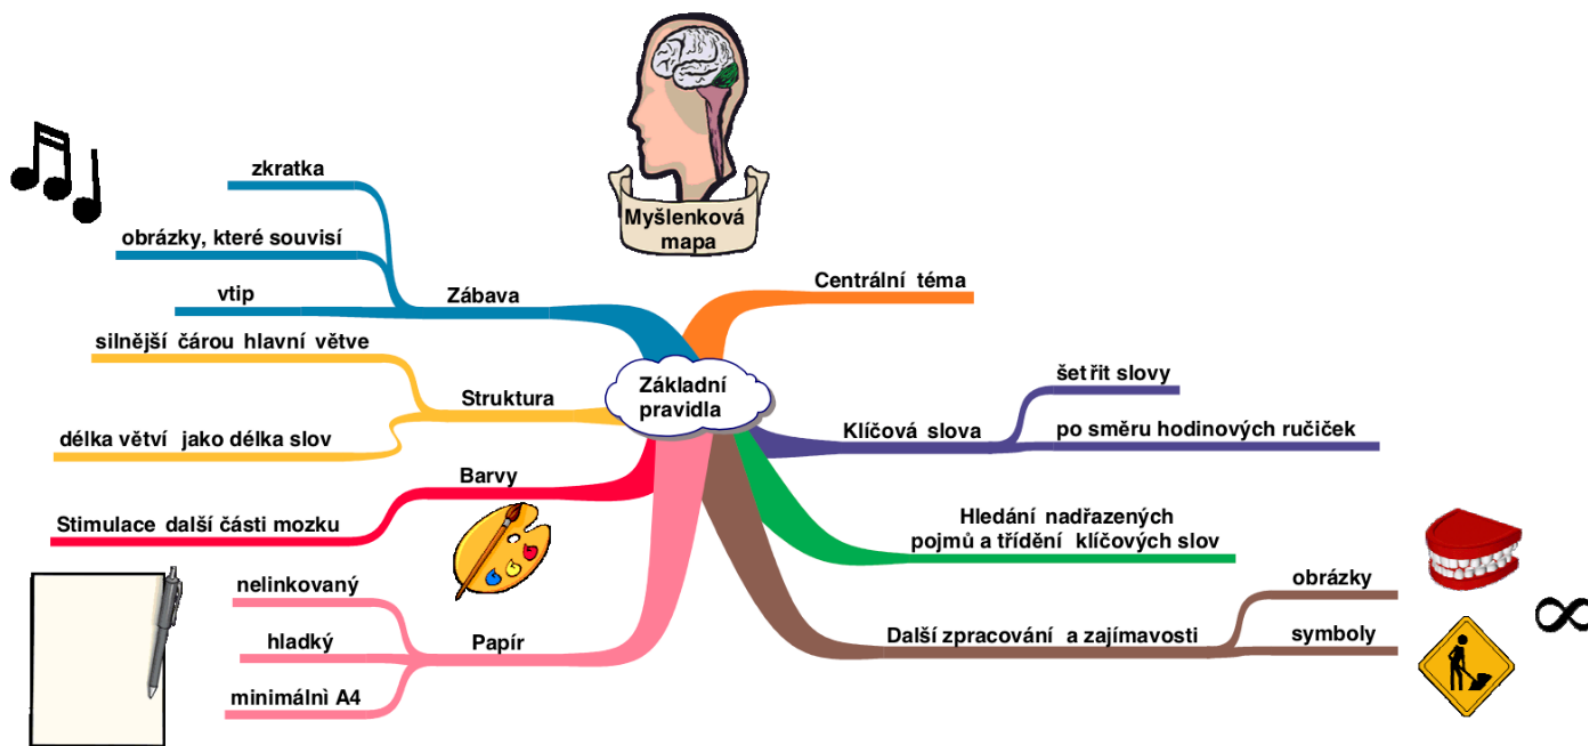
Myšlenková mapa

Základní pravidla

Zábava
zkratka
obrázky, které souvisí
vtip

Struktura
silnější čárou hlavní větve
délka větví jako délka slov

Barvy
Stimulace další části mozku

Papír
nelinkovaný
hladký
minimálni A4

Centrální téma

Klíčová slova
šet řit slovy
po směru hodinových ručiček

Hledání nadřazených pojmů a třídění klíčových slov

Další zpracování a zajímavosti
obrázky
symboly

$\infty$